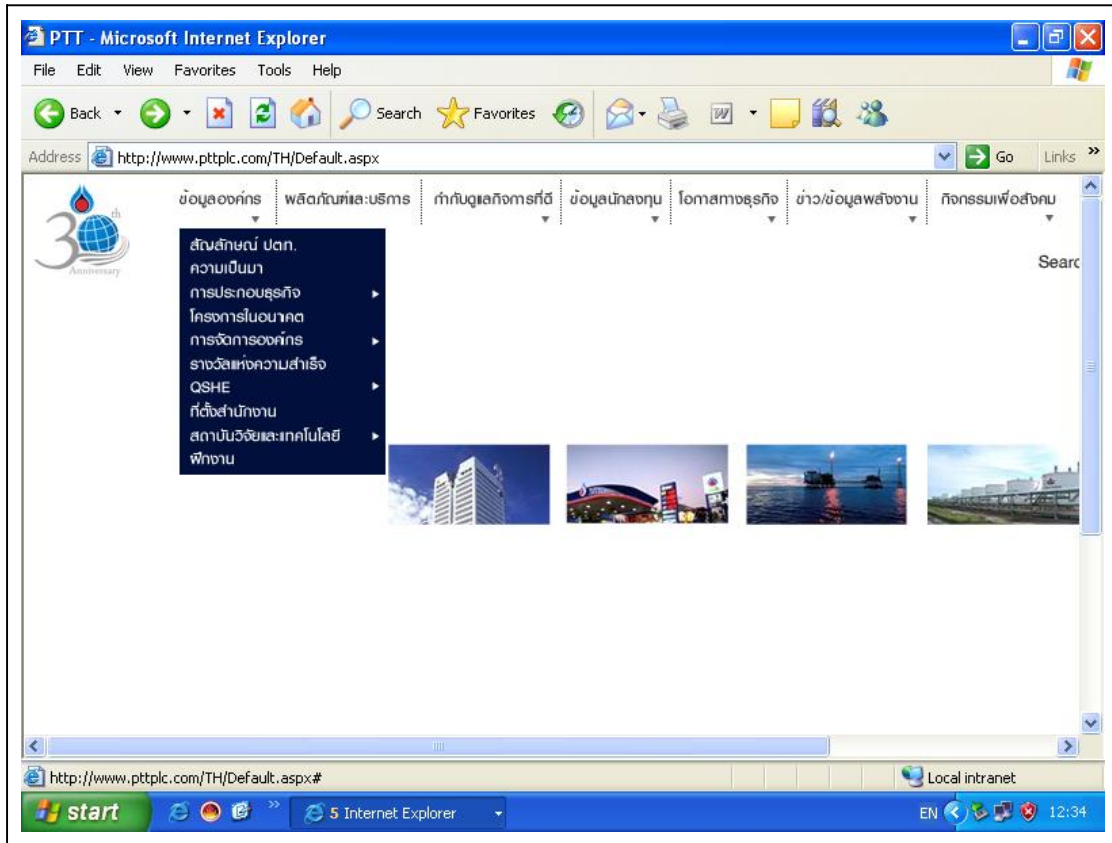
PTT - Microsoft Internet Explorer

File Edit View Favorites Tools Help

Back Search Favorites

Address http://www.pttplc.com/TH/Default.aspx Go Links »

th
30
Anniversary

ข้อมูลองค์กร | ผลิตภัณฑ์และบริการ | กำกับดูแลกิจการที่ดี | ข้อมูลนักลงทุน | โอกาสทางธุรกิจ | ข่าว/ข้อมูลพลังงาน | กิจกรรมเพื่อสังคม

สัญลักษณ์ ปตท.
ความเป็นมา
การประกอบธุรกิจ
โครงการในอนาคต
การจัดการองค์กร
รางวัลแห่งความสำเร็จ
QSHE
ที่ตั้งสำนักงาน
สถาบันวิจัยและเทคโนโลยี
ฝึกงาน

Searc

http://www.pttplc.com/TH/Default.aspx#

Local intranet

start

5 Internet Explorer

EN 12:34